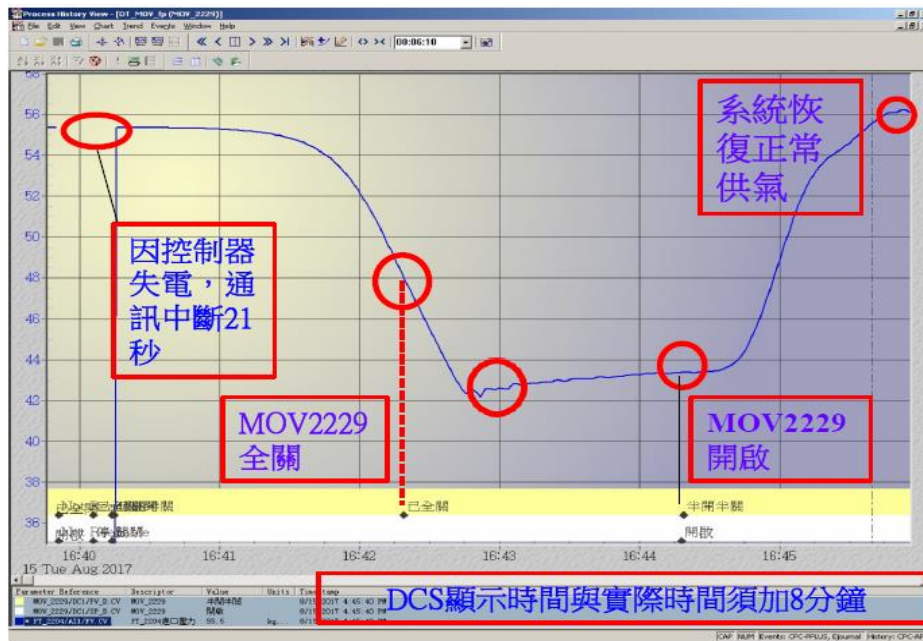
Process History View - [DT_MOV_fp (MOV_2229)]
File Edit View Chart Trend Events Window Help
00:06:10

58
56
54
52
50
48
46
44
42
40
38
36

系統恢復正常供氣

因控制器失電，通訊中斷21秒

MOV2229全關

MOV2229開啟

已全關
半開半關
開啟

16:40
16:41
16:42
16:43
16:44
16:45
15 Tue Aug 2017

DCS顯示時間與實際時間須加8分鐘

| Parameter Reference | Descriptor | Value | Units | Timestamp |
|---|---|---|---|---|
| MOV_2229/DC1/FV_D.CV | MOV_2229 | 半開半關 | | 8/15/2017 4:45:40 PM |
| MOV_2229/DC1/IF_D.CV | MOV_2229 | 開啟 | | 8/15/2017 4:45:40 PM |
| PT_2204/AI1/PV.CV | PT_2204進口壓力 | 55.5 | kg... | 8/15/2017 4:45:40 PM |

CAP NUM Events: CPC-PPLUS, Ejournal History: CPC